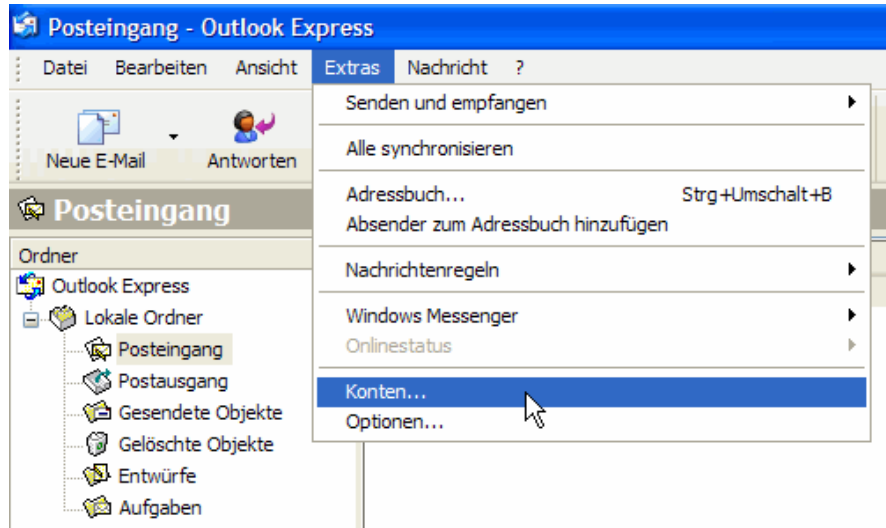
Posteingang - Outlook Express

Datei Bearbeiten Ansicht Extras Nachricht ?

Neue E-Mail Antworten

Posteingang

Ordner

Outlook Express
Lokale Ordner
Posteingang
Postausgang
Gesendete Objekte
Gelöschte Objekte
Entwürfe
Aufgaben

Senden und empfangen
Alle synchronisieren
Adressbuch... Strg+Umschalt+B
Absender zum Adressbuch hinzufügen
Nachrichtenregeln
Windows Messenger
Onlinestatus
Konten...
Optionen...